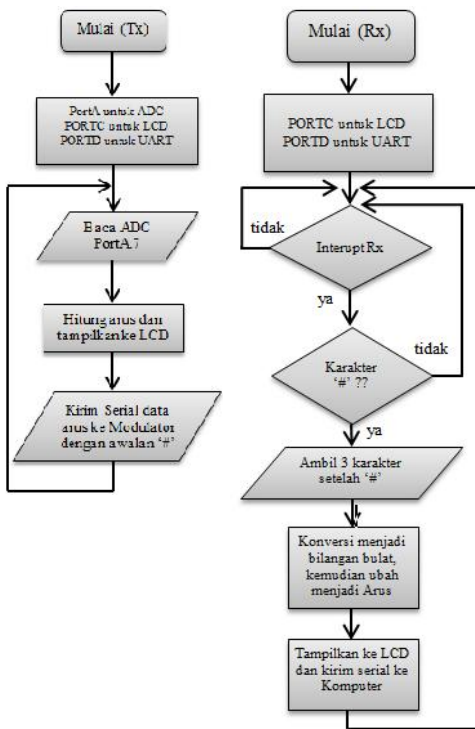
Mulai (Tx)

PortA untuk ADC
PORTC untuk LCD
PORTD untuk UART

Baca ADC
PortA.7

Hitung arus dan
tampilkan ke LCD

Kirim Serial data
arus ke Modulator
dengan awalan '#'

Mulai (Rx)

PORTC untuk LCD
PORTD untuk UART

tidak

Interupt Rx

ya

Karakter
'#' ??

tidak

ya

Ambil 3 karakter
setelah '#'

Konversi menjadi
bilangan bulat,
kemudian ubah
menjadi Arus

Tampilkan ke LCD
dan kirim serial ke
Komputer